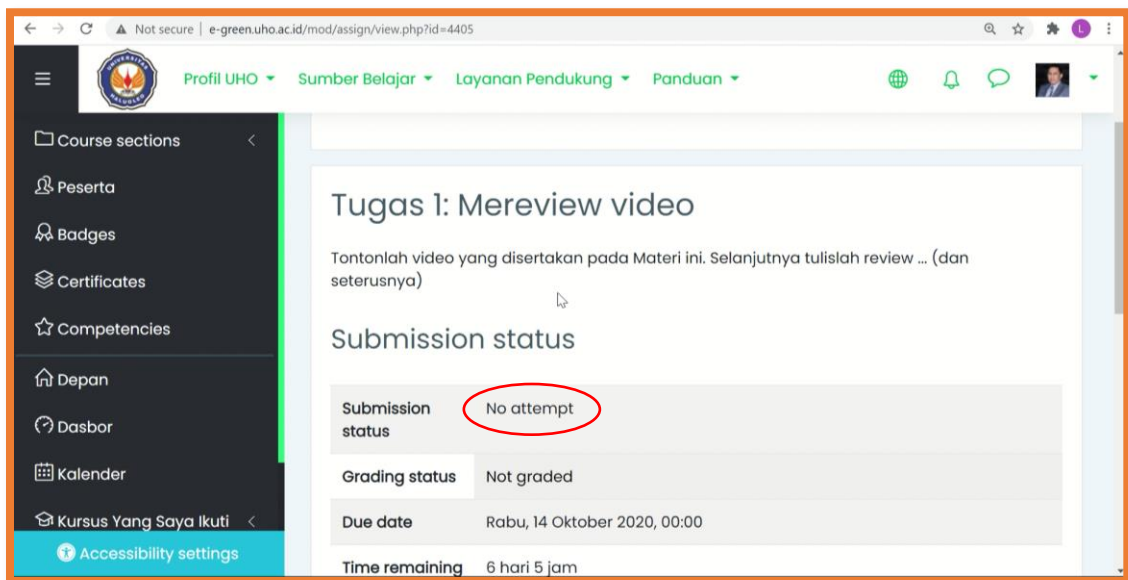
Not secure | e-green.uho.ac.id/mod/assign/view.php?id=4405

L

Profil UHO Sumber Belajar Layanan Pendukung Panduan

Course sections

Peserta

Badges

Certificates

Competencies

Depan

Dasbor

Kalender

Kursus Yang Saya Ikuti

Accessibility settings

Tugas 1: Mereview video

Tontonlah video yang disertakan pada Materi ini. Selanjutnya tulislah review ... (dan seterusnya)

Submission status

| Submission status | No attempt |
|---|---|
| Grading status | Not graded |
| Due date | Rabu, 14 Oktober 2020, 00:00 |
| Time remaining | 6 hari 5 jam |